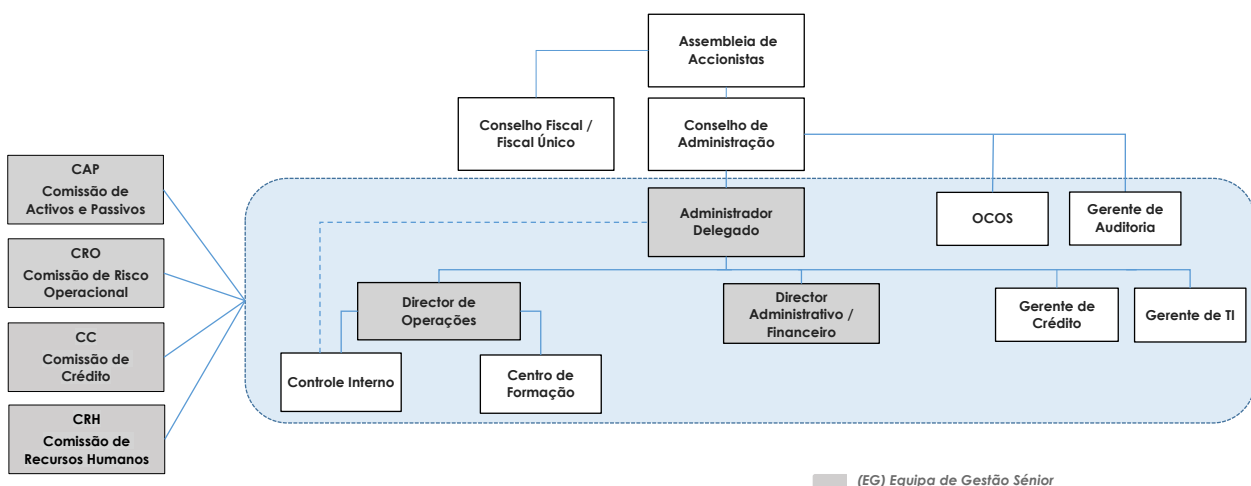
Assembleia de Accionistas

Conselho Fiscal / Fiscal Único

Conselho de Administração

OCOS

Gerente de Auditoria

Administrador Delegado

Director de Operações

Director Administrativo / Financeiro

Gerente de Crédito

Gerente de TI

Controle Interno

Centro de Formação

CAP
Comissão de Activos e Passivos

CRO
Comissão de Risco Operacional

CC
Comissão de Crédito

CRH
Comissão de Recursos Humanos

(EG) Equipa de Gestão Sénior